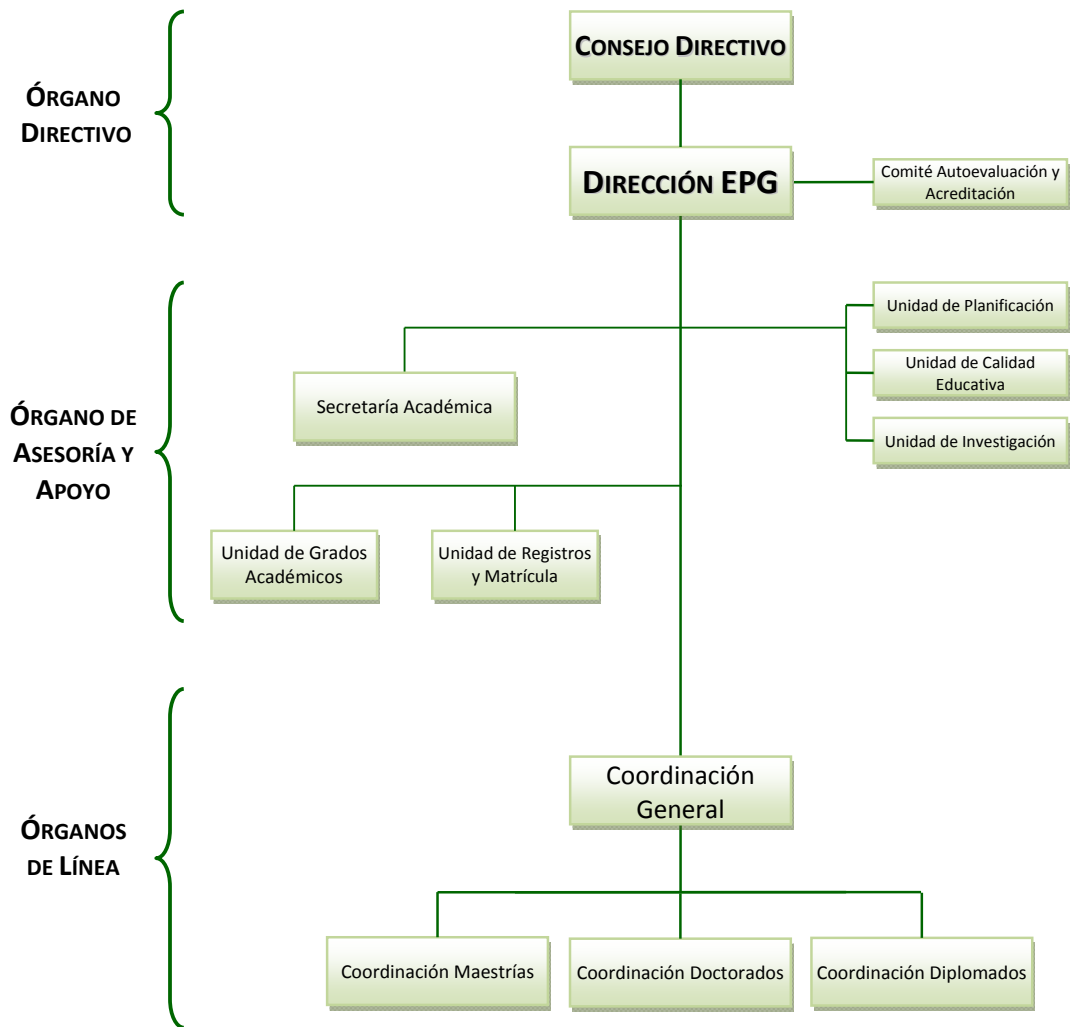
ÓRGANO DIRECTIVO

CONSEJO DIRECTIVO

DIRECCIÓN EPG

Comité Autoevaluación y Acreditación

ÓRGANO DE ASESORÍA Y APOYO

Unidad de Planificación

Unidad de Calidad Educativa

Unidad de Investigación

Secretaría Académica

Unidad de Grados Académicos

Unidad de Registros y Matrícula

ÓRGANOS DE LÍNEA

Coordinación General

Coordinación Maestrías

Coordinación Doctorados

Coordinación Diplomados